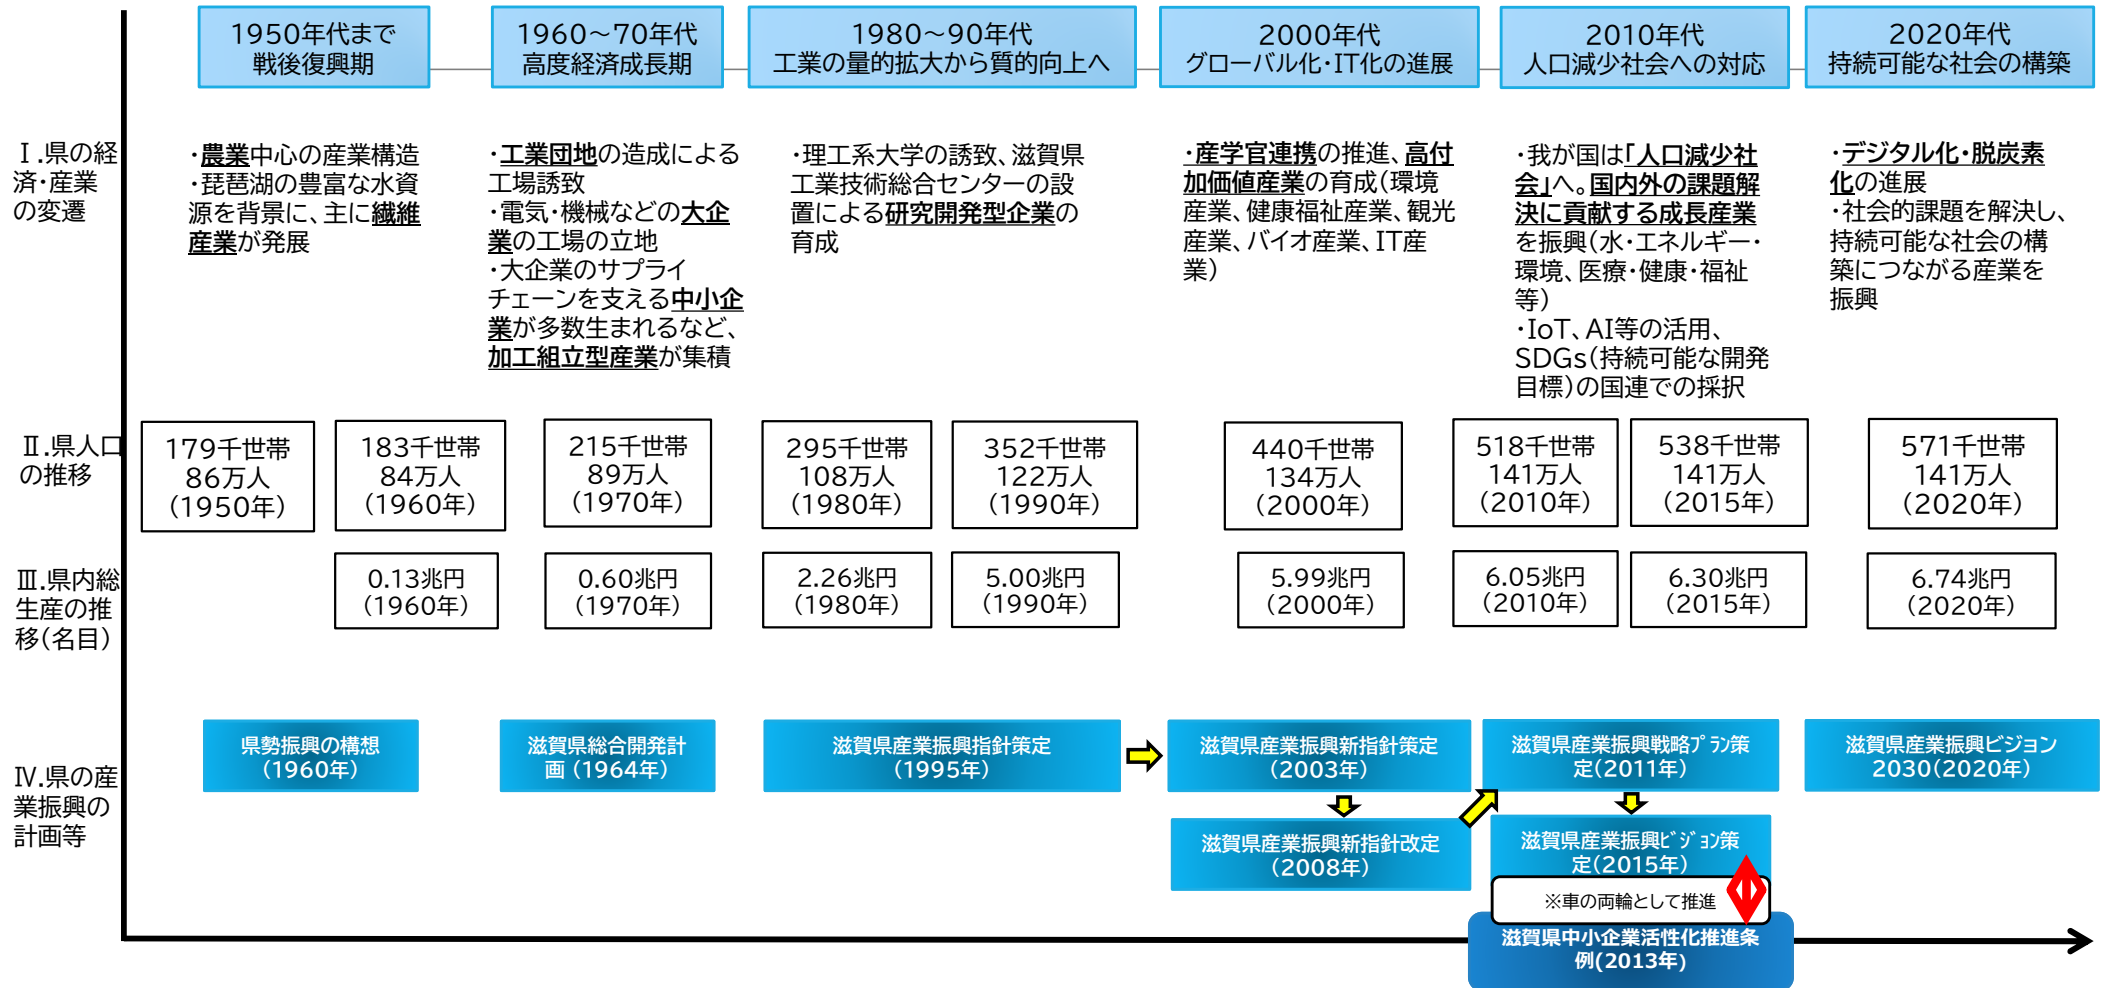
1950年代まで
戦後復興期

1960～70年代
高度経済成長期

1980～90年代
工業の量的拡大から質的向上へ

2000年代
グローバル化･IT化の進展

2010年代
人口減少社会への対応

2020年代
持続可能な社会の構築

Ⅰ.県の経済･産業の変遷

･農業中心の産業構造
･琵琶湖の豊富な水資源を背景に、主に繊維産業が発展

･工業団地の造成による工場誘致
･電気･機械などの大企業の工場の立地
･大企業のサプライチェーンを支える中小企業が多数生まれるなど、加工組立型産業が集積

･理工系大学の誘致、滋賀県工業技術総合センターの設置による研究開発型企業の育成

･産学官連携の推進、高付加価値産業の育成（環境産業、健康福祉産業、観光産業、バイオ産業、IT産業）

･我が国は「人口減少社会」へ。国内外の課題解決に貢献する成長産業を振興（水･エネルギー･環境、医療･健康･福祉等）
･IoT、AI等の活用、SDGs（持続可能な開発目標）の国連での採択

･デジタル化･脱炭素化の進展
･社会的課題を解決し、持続可能な社会の構築につながる産業を振興

Ⅱ.県人口の推移

| 179千世帯 86万人 （1950年） | 183千世帯 84万人 （1960年） | 215千世帯 89万人 （1970年） | 295千世帯 108万人 （1980年） | 352千世帯 122万人 （1990年） | 440千世帯 134万人 （2000年） | 518千世帯 141万人 （2010年） | 538千世帯 141万人 （2015年） | 571千世帯 141万人 （2020年） |
|---|---|---|---|---|---|---|---|---|

Ⅲ.県内総生産の推移（名目）

| 0.13兆円 （1960年） | 0.60兆円 （1970年） | 2.26兆円 （1980年） | 5.00兆円 （1990年） | 5.99兆円 （2000年） | 6.05兆円 （2010年） | 6.30兆円 （2015年） | 6.74兆円 （2020年） |
|---|---|---|---|---|---|---|---|

Ⅳ.県の産業振興の計画等

県勢振興の構想（1960年）

滋賀県総合開発計画 （1964年）

滋賀県産業振興指針策定（1995年）

滋賀県産業振興新指針策定（2003年）

滋賀県産業振興新指針改定（2008年）

滋賀県産業振興戦略ﾌﾟﾗﾝ策定（2011年）

滋賀県産業振興ﾋﾞｼﾞｮﾝ策定（2015年）

※車の両輪として推進

滋賀県中小企業活性化推進条例(2013年)

滋賀県産業振興ビジョン2030(2020年)